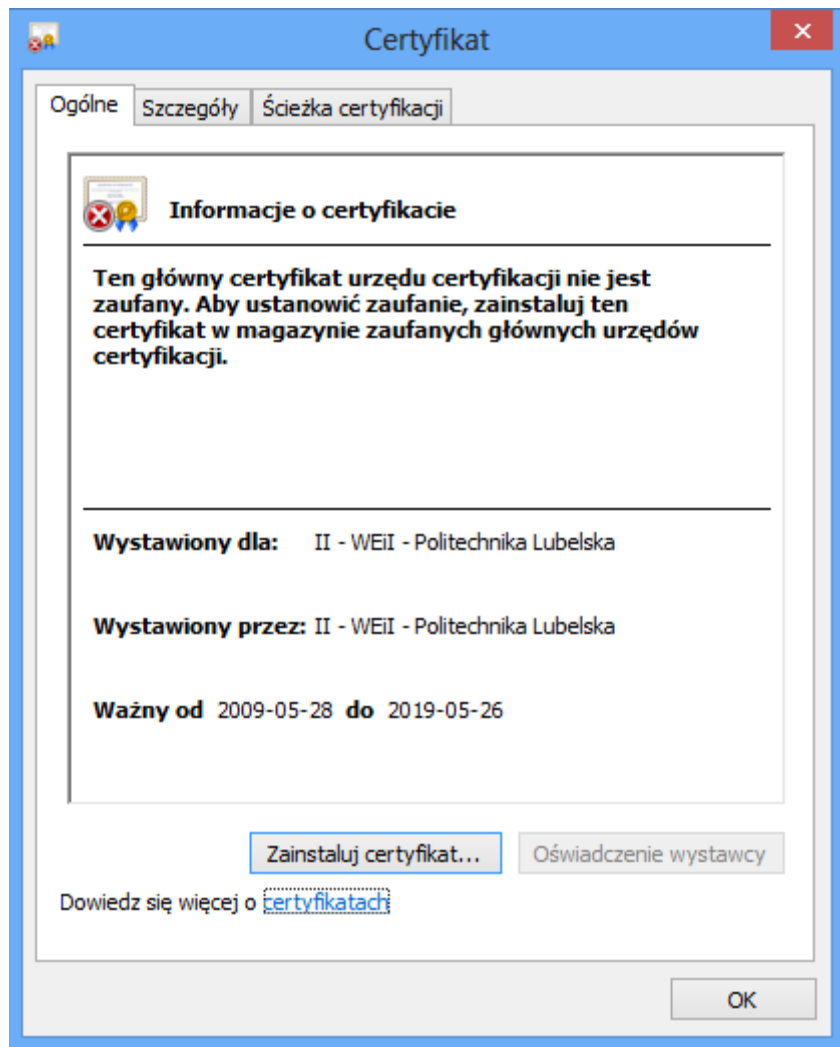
Certyfikat

Ogólne | Szczegóły | Ścieżka certyfikacji

Informacje o certyfikacie

Ten główny certyfikat urzędu certyfikacji nie jest zaufany. Aby ustanowić zaufanie, zainstaluj ten certyfikat w magazynie zaufanych głównych urzędów certyfikacji.

Wystawiony dla: II - WEiI - Politechnika Lubelska

Wystawiony przez: II - WEiI - Politechnika Lubelska

Ważny od 2009-05-28 do 2019-05-26

Zainstaluj certyfikat... | Oświadczenie wystawcy

Dowiedz się więcej o certyfikatach

OK